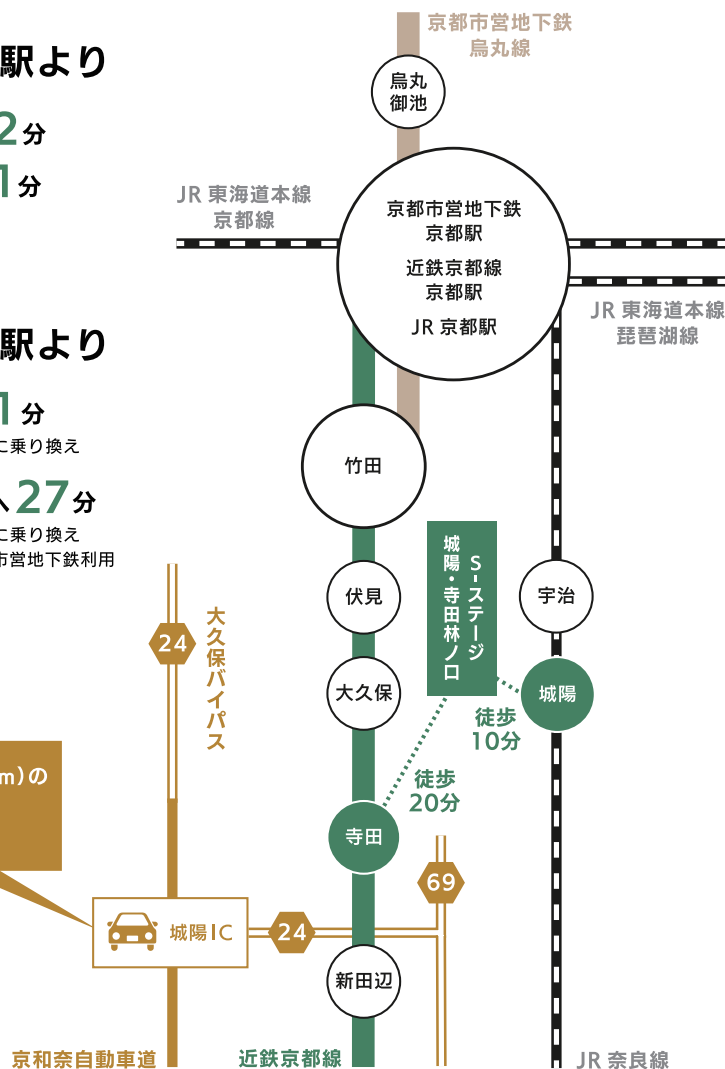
駅より

2分

1分

駅より

1分

に乗り換え

へ27分

に乗り換え

市営地下鉄利用

m)の

京都市営地下鉄
烏丸線

烏丸
御池

JR 東海道本線
京都線

京都市営地下鉄
京都駅

近鉄京都線
京都駅

JR 京都駅

JR 東海道本線
琵琶湖線

竹田

S-ステージ
城陽・寺田林ノ口

伏見

宇治

24

大久保バイパス

大久保

城陽

徒歩
10分

徒歩
20分

寺田

69

城陽IC

24

新田辺

京和奈自動車道

近鉄京都線

JR 奈良線